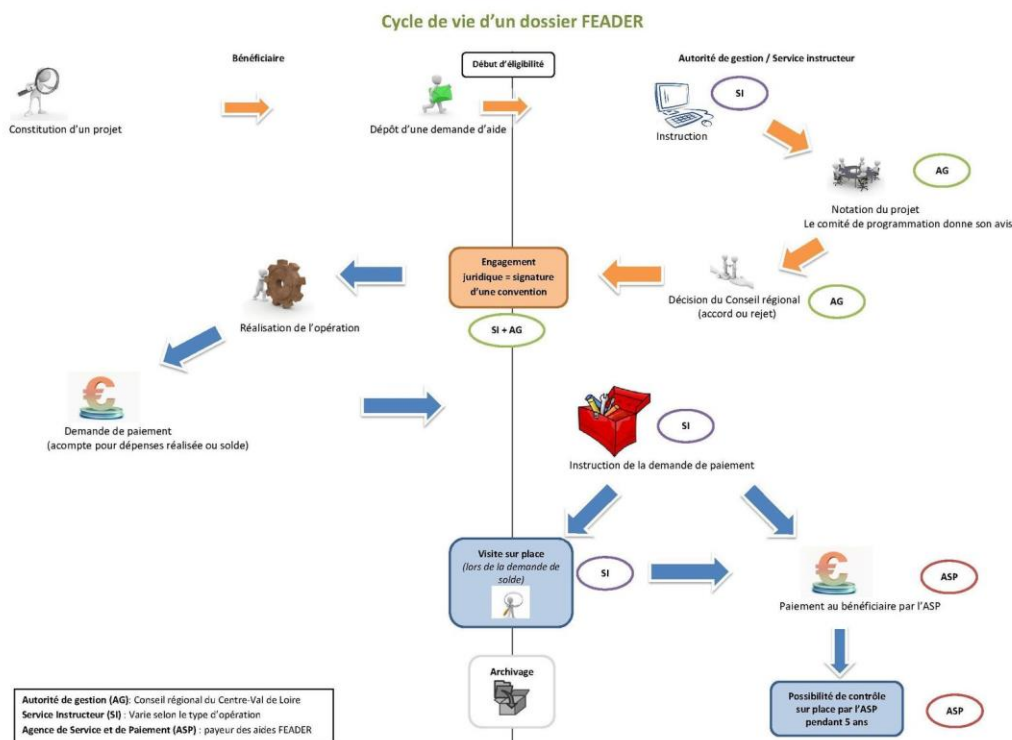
Cycle de vie d'un dossier FEADER

Bénéficiaire

Début d'éligibilité

Autorité de gestion / Service instructeur

Constitution d'un projet

Dépôt d'une demande d'aide

SI

Instruction

AG

Notation du projet
Le comité de programmation donne son avis

Engagement juridique = signature d'une convention

Réalisation de l'opération

Décision du Conseil régional (accord ou rejet)

AG

SI + AG

Demande de paiement
(acompte pour dépenses réalisée ou solde)

SI

Instruction de la demande de paiement

Visite sur place
(lors de la demande de solde)

SI

ASP

Paiement au bénéficiaire par l'ASP

Archivage

Possibilité de contrôle sur place par l'ASP pendant 5 ans

ASP

Autorité de gestion (AG): Conseil régional du Centre-Val de Loire
Service Instructeur (SI) : Varie selon le type d'opération
Agence de Service et de Paiement (ASP) : payeur des aides FEADER